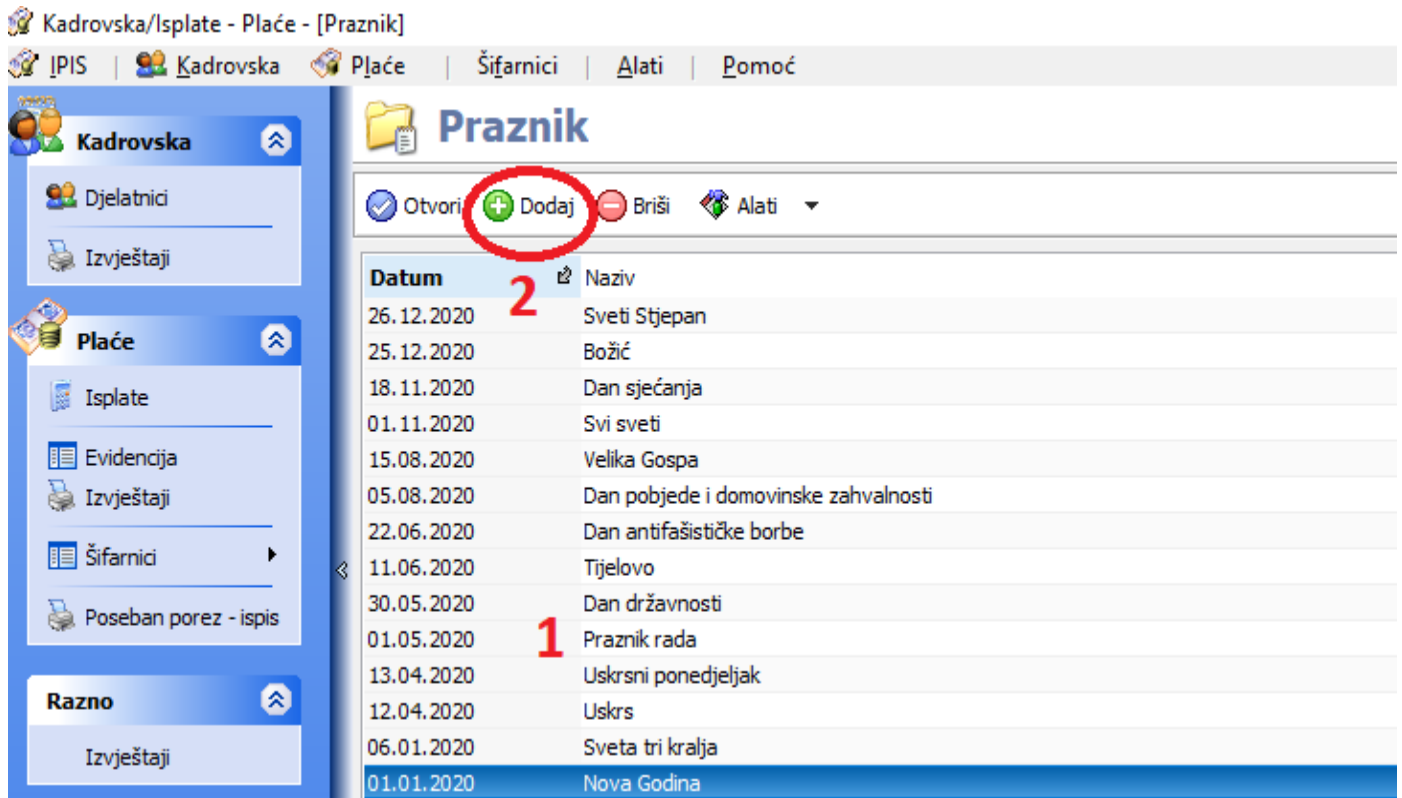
Kadrovska/Isplate - Plaće - [Praznik]

IPIS | Kadrovska | Plaće | Šifarnici | Alati | Pomoć

Kadrovska

Djelatnici

Izvještaji

Plaće

Isplate

Evidencija

Izvještaji

Šifarnici

Poseban porez - ispis

Razno

Izvještaji

Praznik

Otvori | Dodaj | Briši | Alati

| Datum | Naziv |
|---|---|
| 26.12.2020 | Sveti Stjepan |
| 25.12.2020 | Božić |
| 18.11.2020 | Dan sjećanja |
| 01.11.2020 | Svi sveti |
| 15.08.2020 | Velika Gospa |
| 05.08.2020 | Dan pobjede i domovinske zahvalnosti |
| 22.06.2020 | Dan antifašističke borbe |
| 11.06.2020 | Tijelovo |
| 30.05.2020 | Dan državnosti |
| 01.05.2020 | Praznik rada |
| 13.04.2020 | Uskrsni ponedjeljak |
| 12.04.2020 | Uskrs |
| 06.01.2020 | Sveta tri kralja |
| 01.01.2020 | Nova Godina |

2

1